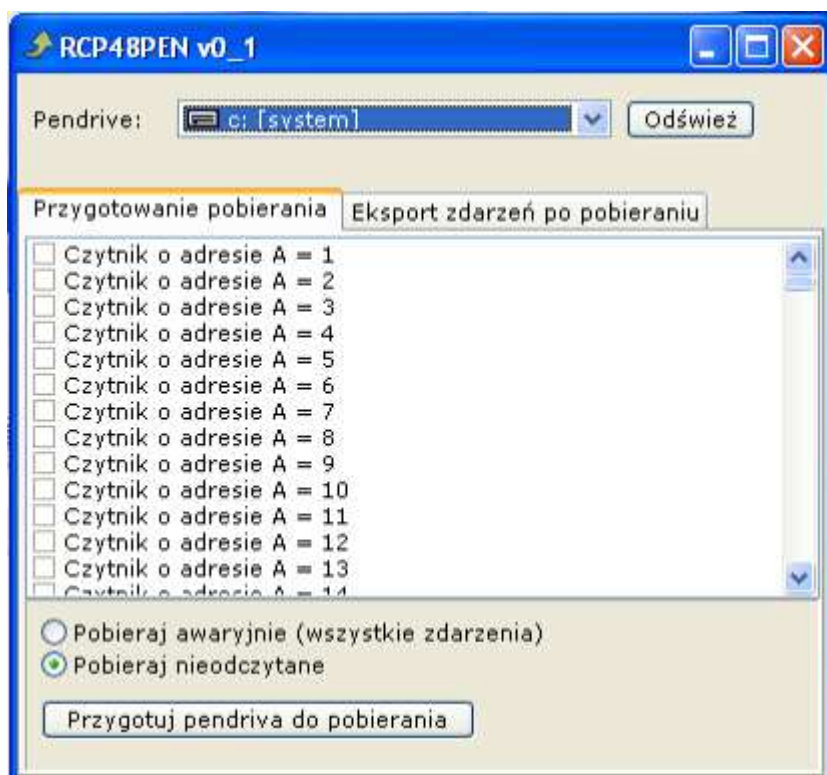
RCP48PEN v0_1

Pendrive: c: [system] Odśwież

Przygotowanie pobierania | Eksport zdarzeń po pobieraniu

Czytnik o adresie A = 1
Czytnik o adresie A = 2
Czytnik o adresie A = 3
Czytnik o adresie A = 4
Czytnik o adresie A = 5
Czytnik o adresie A = 6
Czytnik o adresie A = 7
Czytnik o adresie A = 8
Czytnik o adresie A = 9
Czytnik o adresie A = 10
Czytnik o adresie A = 11
Czytnik o adresie A = 12
Czytnik o adresie A = 13
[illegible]

Pobieraj awaryjnie (wszystkie zdarzenia)
Pobieraj nieodczytane

Przygotuj pendriva do pobierania